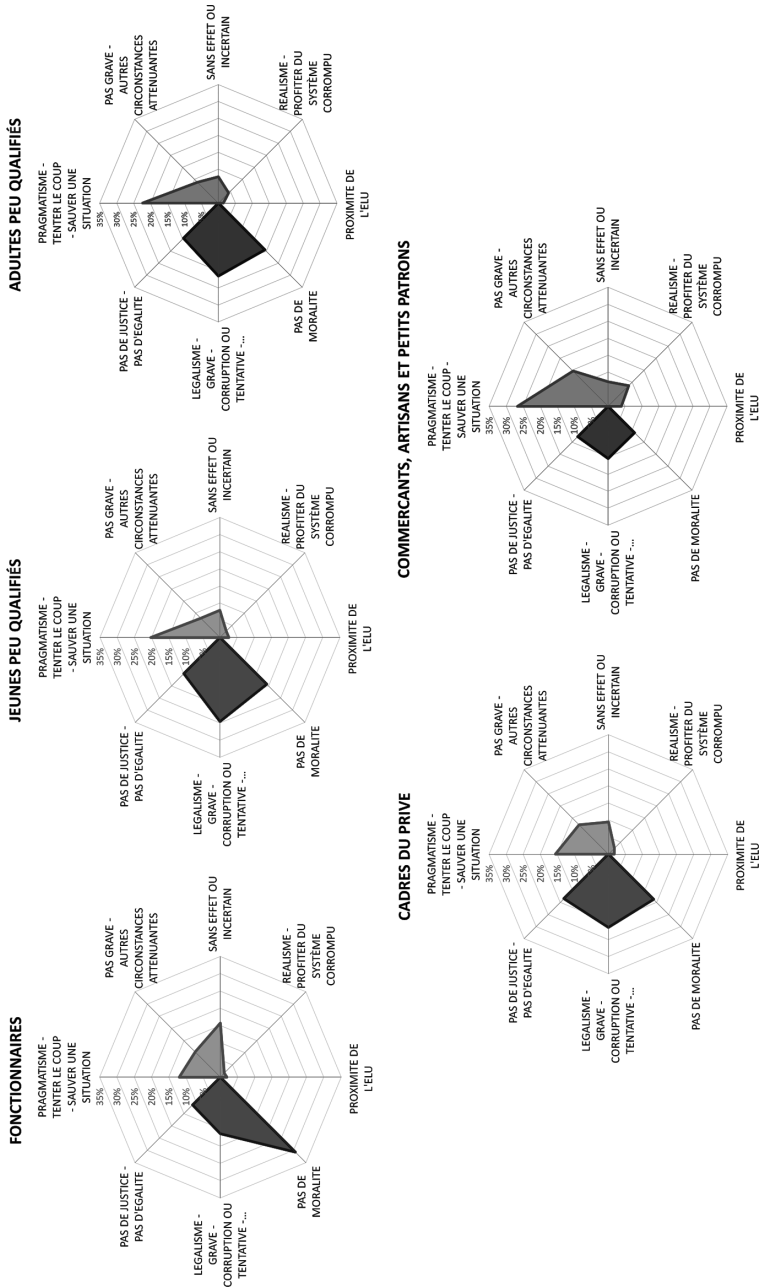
FONCTIONNAIRES

PRAGMATISME - TENTER LE COUP - SAUVER UNE SITUATION

PAS GRAVE - AUTRES CIRCONSTANCES ATTENUANTES

SANS EFFET OU INCERTAIN

REALISME - PROFITER DU SYSTÈME CORROMPU

PROXIMITE DE L'ELU

PAS DE MORALITE

LEGALISME - GRAVE - CORRUPTION OU TENTATIVE -...

PAS DE JUSTICE - PAS D'EGALITE

35%
30%
25%
20%
15%
10%
5%

JEUNES PEU QUALIFIÉS

PRAGMATISME - TENTER LE COUP - SAUVER UNE SITUATION

PAS GRAVE - AUTRES CIRCONSTANCES ATTENUANTES

SANS EFFET OU INCERTAIN

REALISME - PROFITER DU SYSTÈME CORROMPU

PROXIMITE DE L'ELU

PAS DE MORALITE

LEGALISME - GRAVE - CORRUPTION OU TENTATIVE -...

PAS DE JUSTICE - PAS D'EGALITE

35%
30%
25%
20%
15%
10%
5%

ADULTES PEU QUALIFIÉS

PRAGMATISME - TENTER LE COUP - SAUVER UNE SITUATION

PAS GRAVE - AUTRES CIRCONSTANCES ATTENUANTES

SANS EFFET OU INCERTAIN

REALISME - PROFITER DU SYSTÈME CORROMPU

PROXIMITE DE L'ELU

PAS DE MORALITE

LEGALISME - GRAVE - CORRUPTION OU TENTATIVE -...

PAS DE JUSTICE - PAS D'EGALITE

35%
30%
25%
20%
15%
10%
5%

CADRES DU PRIVE

PRAGMATISME - TENTER LE COUP - SAUVER UNE SITUATION

PAS GRAVE - AUTRES CIRCONSTANCES ATTENUANTES

SANS EFFET OU INCERTAIN

REALISME - PROFITER DU SYSTÈME CORROMPU

PROXIMITE DE L'ELU

PAS DE MORALITE

LEGALISME - GRAVE - CORRUPTION OU TENTATIVE -...

PAS DE JUSTICE - PAS D'EGALITE

35%
30%
25%
20%
15%
10%
5%

COMMERCANTS, ARTISANS ET PETITS PATRONS

PRAGMATISME - TENTER LE COUP - SAUVER UNE SITUATION

PAS GRAVE - AUTRES CIRCONSTANCES ATTENUANTES

SANS EFFET OU INCERTAIN

REALISME - PROFITER DU SYSTÈME CORROMPU

PROXIMITE DE L'ELU

PAS DE MORALITE

LEGALISME - GRAVE - CORRUPTION OU TENTATIVE -...

PAS DE JUSTICE - PAS D'EGALITE

35%
30%
25%
20%
15%
10%
5%